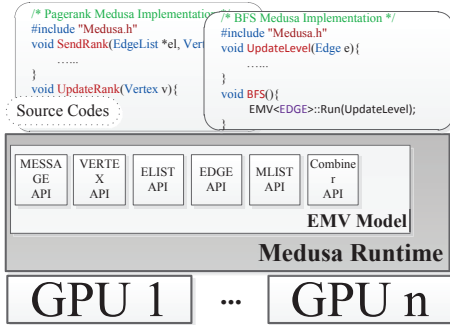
/* Pagerank Medusa Implementation
#include "Medusa.h"
void SendRank(EdgeList *el, Verte
……
}
void UpdateRank(Vertex v){

Source Codes

/* BFS Medusa Implementation */
#include "Medusa.h"
void UpdateLevel(Edge e){
……
}
void BFS(){
EMV<EDGE>::Run(UpdateLevel);

MESSAGE API

VERTEX API

ELIST API

EDGE API

MLIST API

Combiner API

EMV Model

Medusa Runtime

GPU 1

...

GPU n